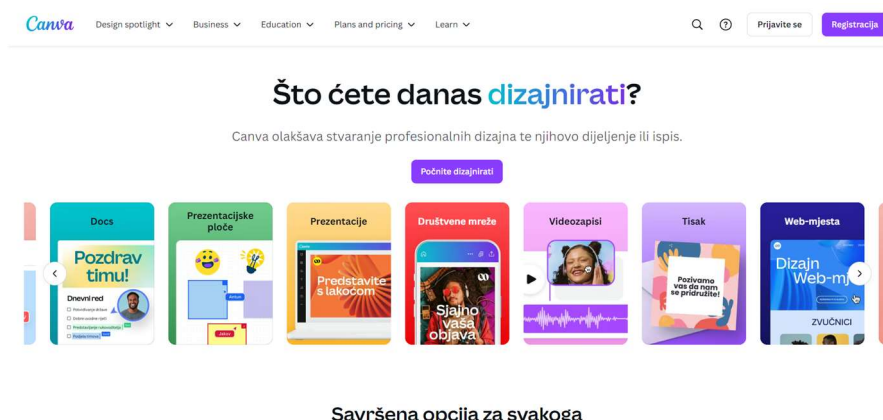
Canva Design spotlight Business Education Plans and pricing Learn

Prijavite se Registracija

Što ćete danas dizajnirati?

Canva olakšava stvaranje profesionalnih dizajna te njihovo dijeljenje ili ispis.

Počnite dizajnirati

Docs

Pozdrav timu!

Dnevni red

Prezentacijske ploče

Prezentacije

Predstavite s lakoćom

Društvene mreže

Sjajno vaša objava

Videozapisi

Tisak

Pozivamo vas da nam se pridružite!

Web-mjesta

Dizajn Web-mj

ZVUČNICI

Savršena opcija za svakoga